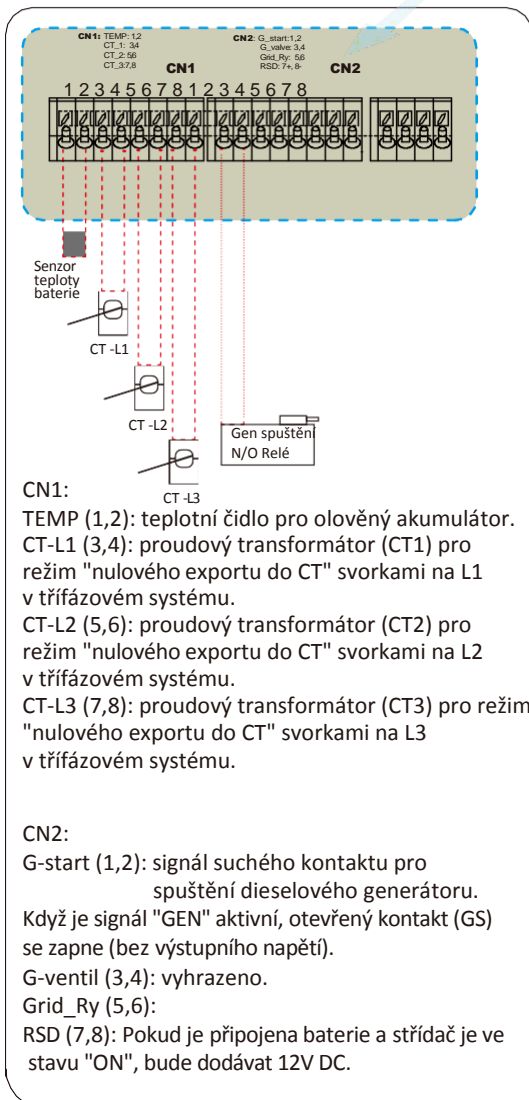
CN1: TEMP: 1,2
CT_1: 3,4
CT_2: 5,6
CT_3: 7,8

CN2: G_start: 1,2
G_valve: 3,4
Grid_Ry: 5,6
RSD: 7+, 8-

CN1

CN2

1 2 3 4 5 6 7 8 1 2 3 4 5 6 7 8

Senzor teploty baterie

CT -L1

CT -L2

CT -L3

Gen spuštění N/O Relé

CN1:
TEMP (1,2): teplotní čidlo pro olověný akumulátor.
CT-L1 (3,4): proudový transformátor (CT1) pro režim "nulového exportu do CT" svorkami na L1 v třífázovém systému.
CT-L2 (5,6): proudový transformátor (CT2) pro režim "nulového exportu do CT" svorkami na L2 v třífázovém systému.
CT-L3 (7,8): proudový transformátor (CT3) pro režim "nulového exportu do CT" svorkami na L3 v třífázovém systému.

CN2:
G-start (1,2): signál suchého kontaktu pro spuštění dieselového generátoru.
Když je signál "GEN" aktivní, otevřený kontakt (GS) se zapne (bez výstupního napětí).
G-ventil (3,4): vyhrazeno.
Grid_Ry (5,6):
RSD (7,8): Pokud je připojena baterie a střídač je ve stavu "ON", bude dodávat 12V DC.